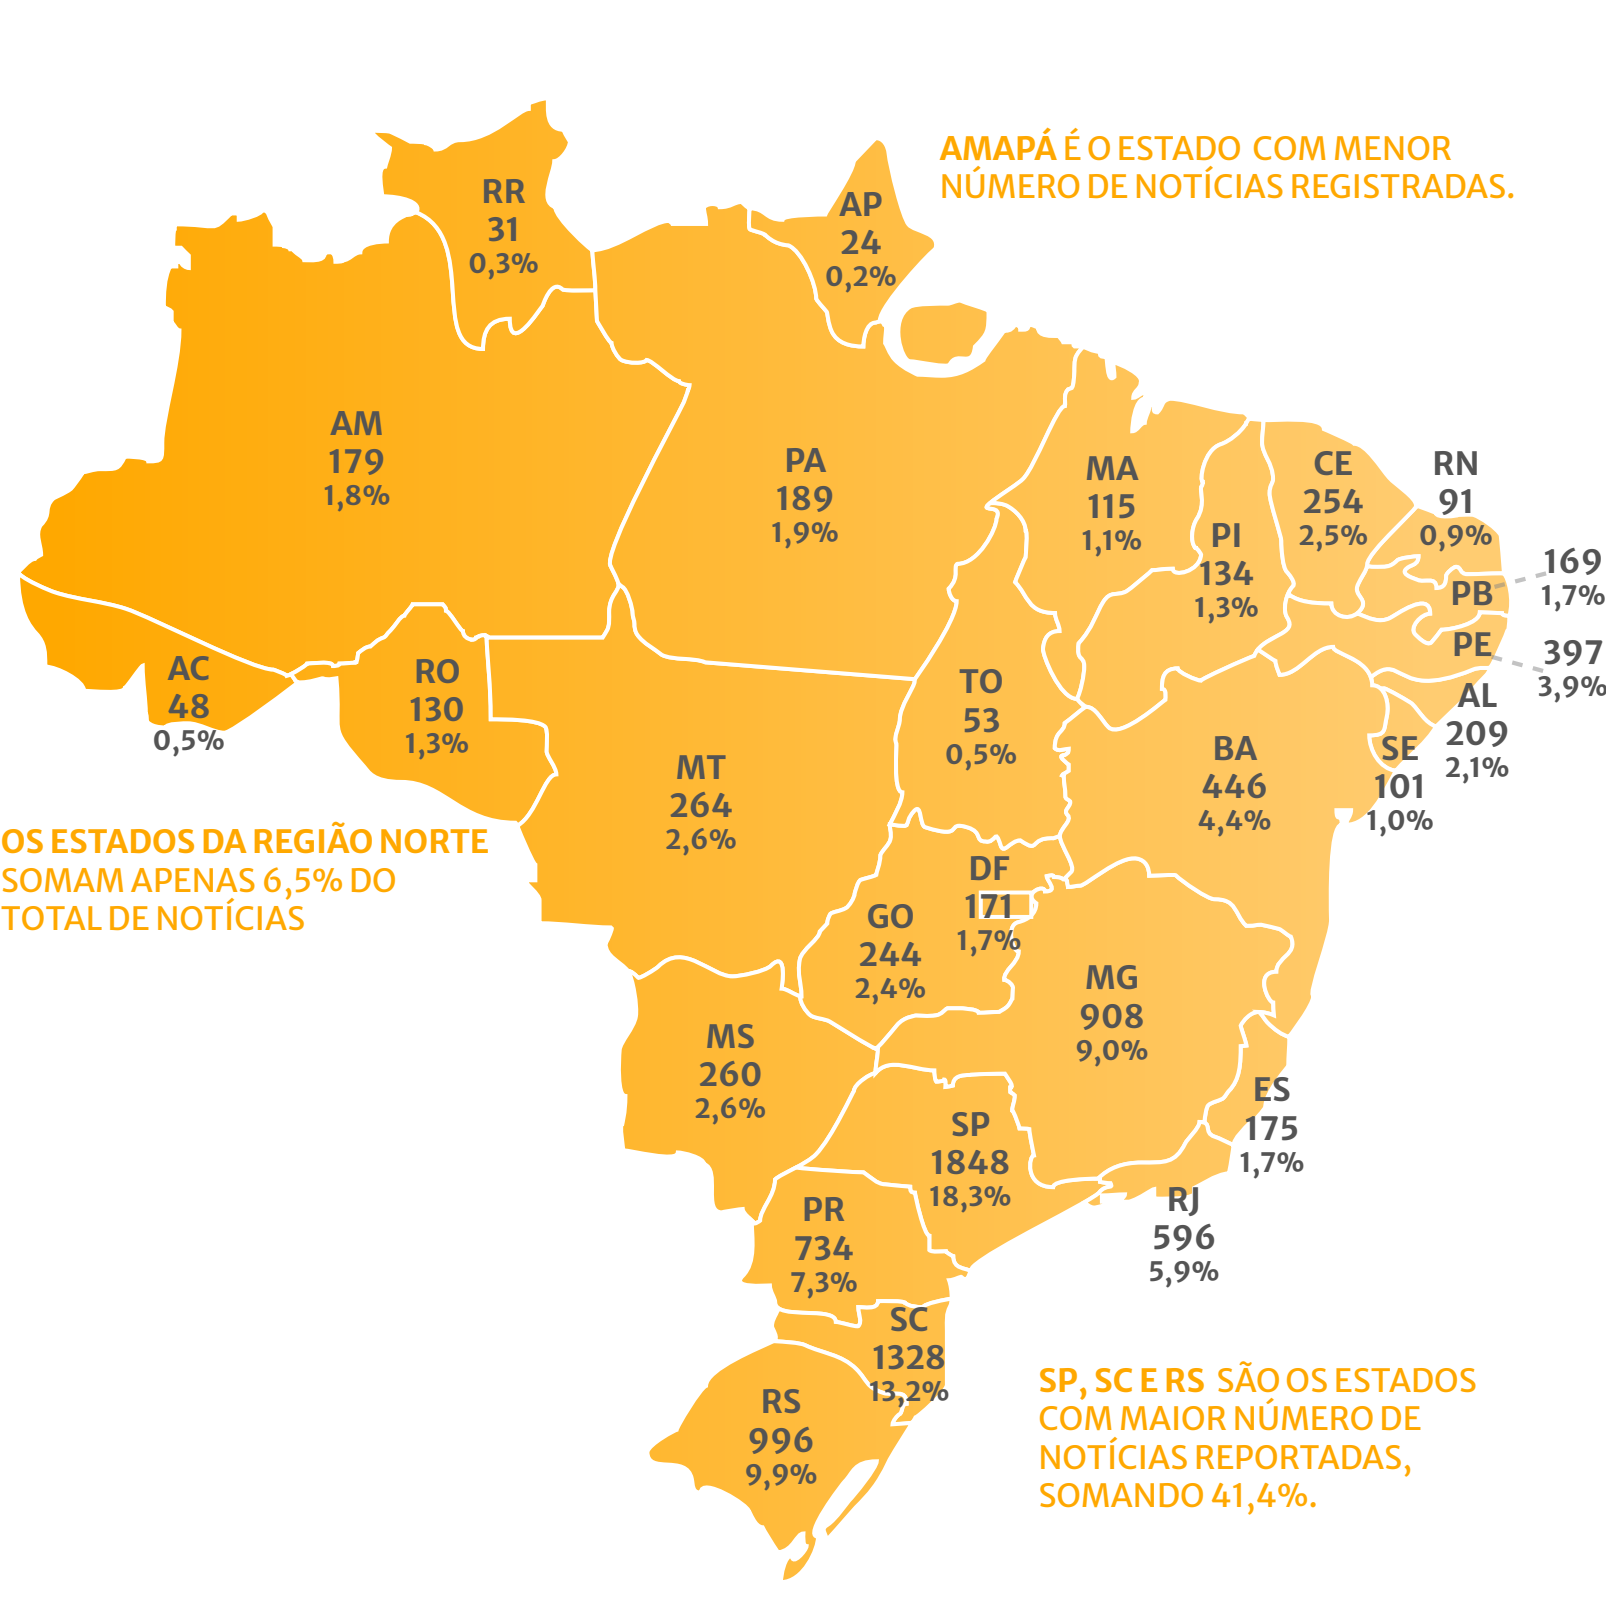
AMAPÁ É O ESTADO COM MENOR NÚMERO DE NOTÍCIAS REGISTRADAS.

RR
31
0,3%

AP
24
0,2%

AM
179
1,8%

PA
189
1,9%

MA
115
1,1%

CE
254
2,5%

RN
91
0,9%

PI
134
1,3%

169
1,7%

PB

PE

397
3,9%

AC
48
0,5%

RO
130
1,3%

TO
53
0,5%

AL
209
2,1%

BA
446
4,4%

SE
101
1,0%

MT
264
2,6%

OS ESTADOS DA REGIÃO NORTE SOMAM APENAS 6,5% DO TOTAL DE NOTÍCIAS

DF
171
1,7%

GO
244
2,4%

MG
908
9,0%

MS
260
2,6%

ES
175
1,7%

SP
1848
18,3%

RJ
596
5,9%

PR
734
7,3%

SC
1328
13,2%

RS
996
9,9%

SP, SC E RS SÃO OS ESTADOS COM MAIOR NÚMERO DE NOTÍCIAS REPORTADAS, SOMANDO 41,4%.